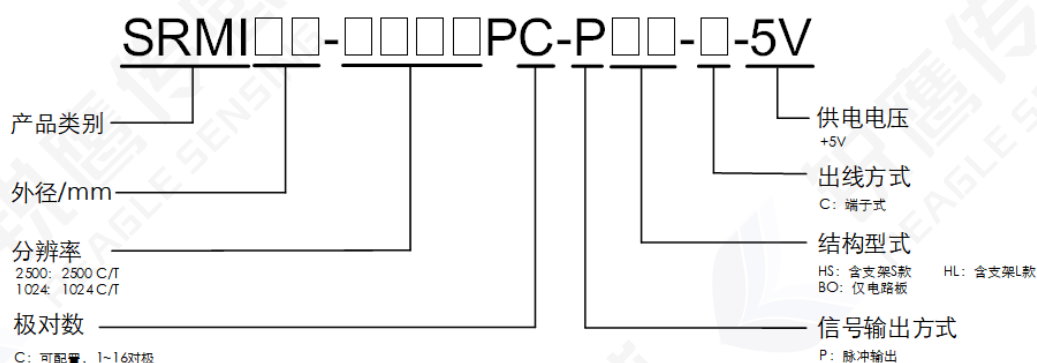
SRMI□□-□□□□PC-P□□-□-5V

产品类别

外径/mm

分辨率
2500: 2500 C/T
1024: 1024 C/T

极对数
C: 可配置, 1~16对极

供电电压
+5V

出线方式
C: 端子式

结构型式
HS: 含支架S款 HL: 含支架L款
BO: 仅电路板

信号输出方式
P: 脉冲输出

EAGLE SENSOR